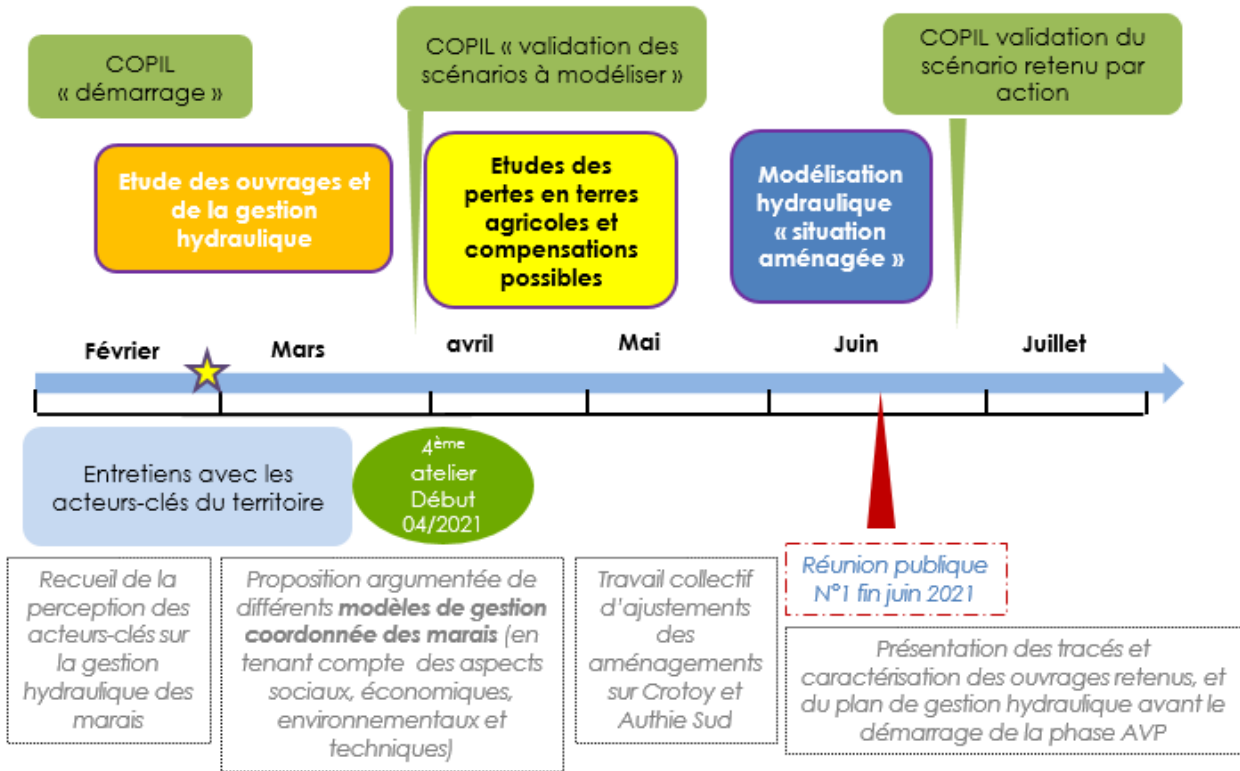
COPIL « démarrage »

COPIL « validation des scénarios à modéliser »

COPIL validation du scénario retenu par action

Etude des ouvrages et de la gestion hydraulique

Etudes des pertes en terres agricoles et compensations possibles

Modélisation hydraulique « situation aménagée »

Février

Mars

avril

Mai

Juin

Juillet

Entretiens avec les acteurs-clés du territoire

4ème atelier Début 04/2021

Réunion publique N°1 fin juin 2021

Recueil de la perception des acteurs-clés sur la gestion hydraulique des marais

Proposition argumentée de différents **modèles de gestion coordonnée des marais** (en tenant compte des aspects sociaux, économiques, environnementaux et techniques)

Travail collectif d'ajustements des aménagements sur Crotoy et Authie Sud

Présentation des tracés et caractérisation des ouvrages retenus, et du plan de gestion hydraulique avant le démarrage de la phase AVP